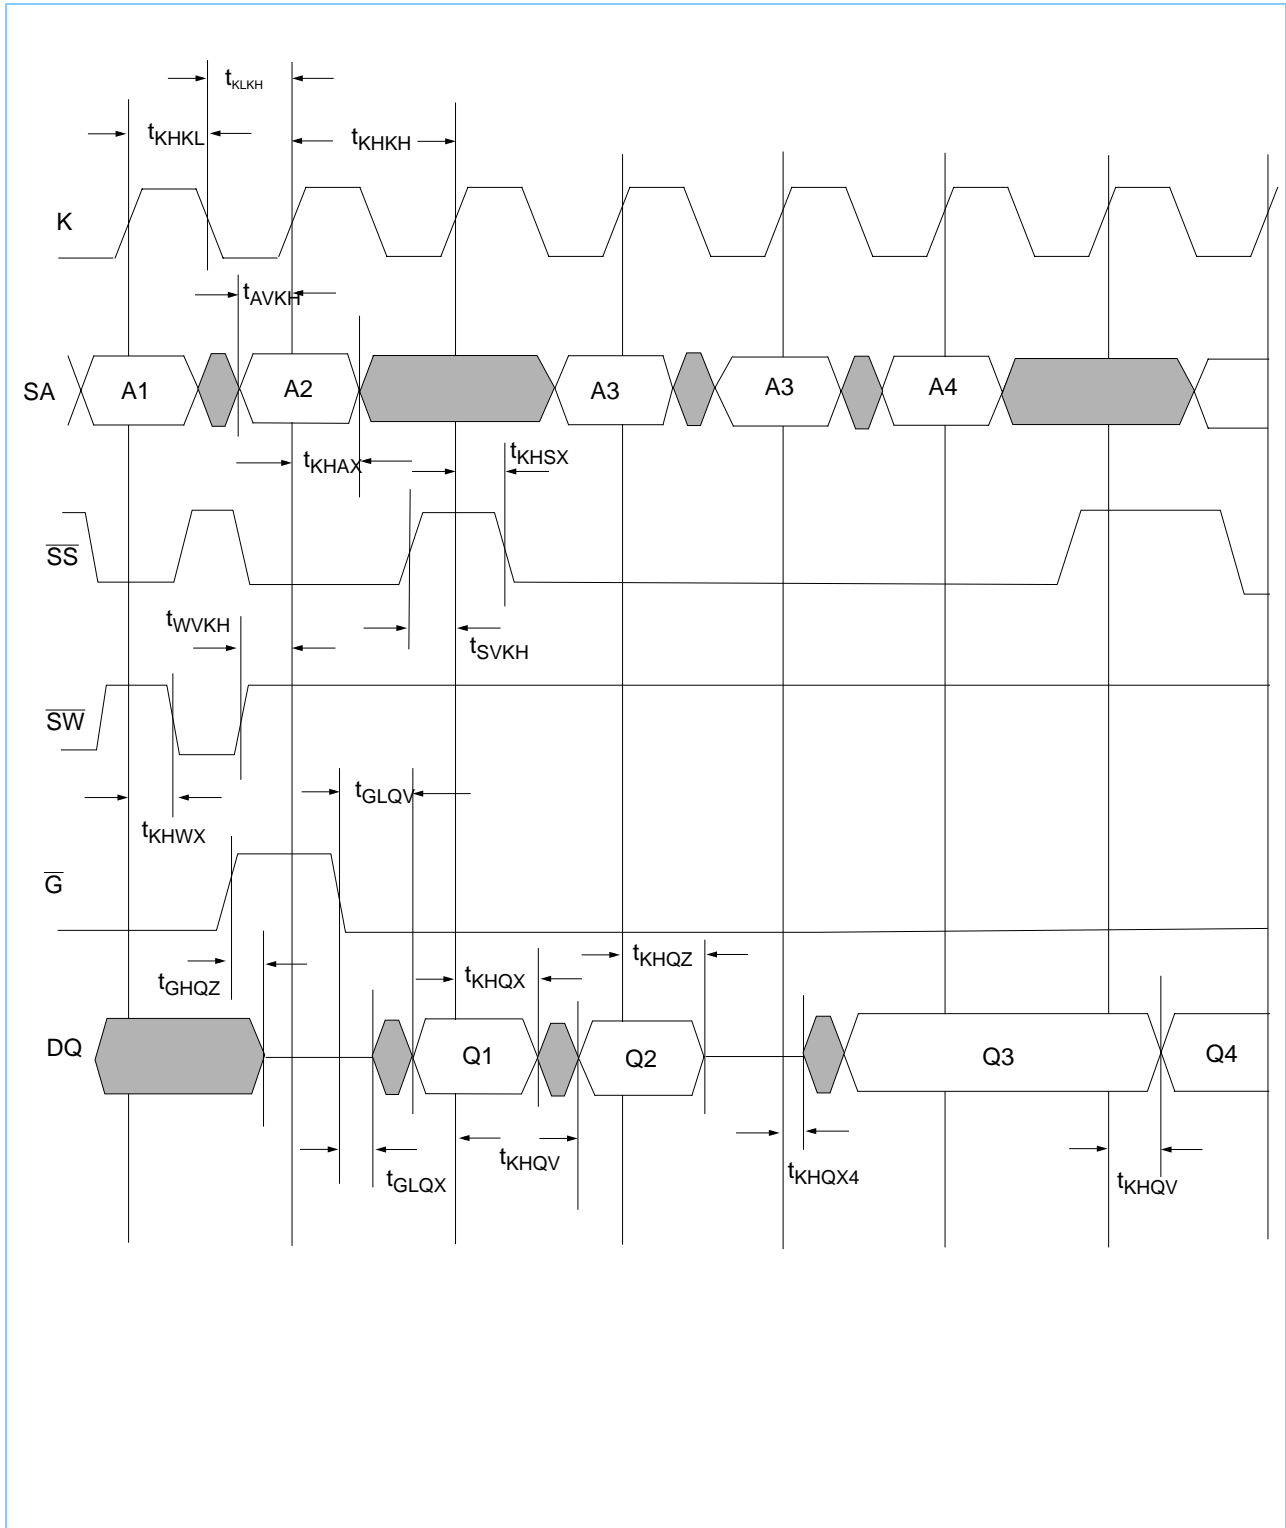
$t_{KLKH}$

$t_{KHKL}$

$t_{KHKH}$

K

$t_{AVKH}$

SA

A1

A2

A3

A3

A4

$t_{KHAX}$

$t_{KHSX}$

$\overline{SS}$

$t_{WVKH}$

$t_{SVKH}$

$\overline{SW}$

$t_{GLQV}$

$t_{KHWX}$

$\overline{G}$

$t_{KHQZ}$

$t_{KHQX}$

$t_{GHQZ}$

DQ

Q1

Q2

Q3

Q4

$t_{KHQV}$

$t_{GLQX}$

$t_{KHQX4}$

$t_{KHQV}$